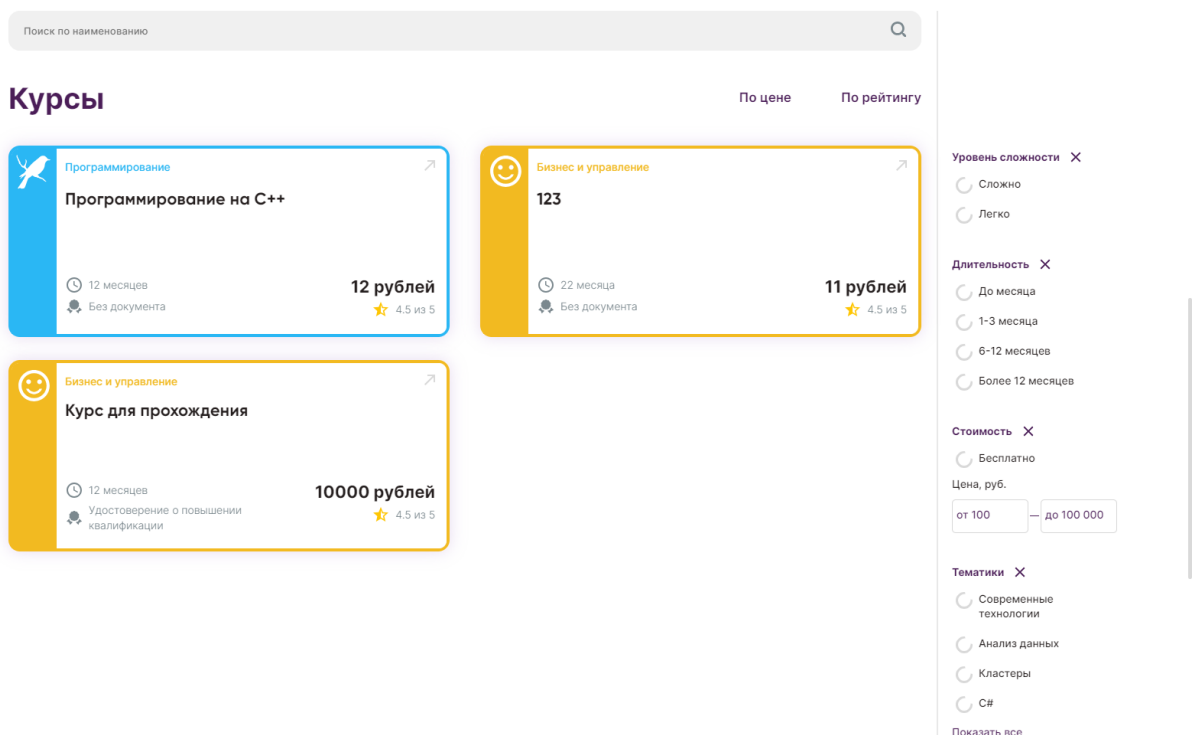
Поиск по наименованию

Курсы

По цене

По рейтингу

Программирование

Программирование на С++

12 месяцев

Без документа

12 рублей

4.5 из 5

Бизнес и управление

123

22 месяца

Без документа

11 рублей

4.5 из 5

Бизнес и управление

Курс для прохождения

12 месяцев

Удостоверение о повышении квалификации

10000 рублей

4.5 из 5

Уровень сложности

Сложно

Легко

Длительность

До месяца

1-3 месяца

6-12 месяцев

Более 12 месяцев

Стоимость

Бесплатно

Цена, руб.

от 100 — до 100 000

Тематики

Современные технологии

Анализ данных

Кластеры

C#

Показать все